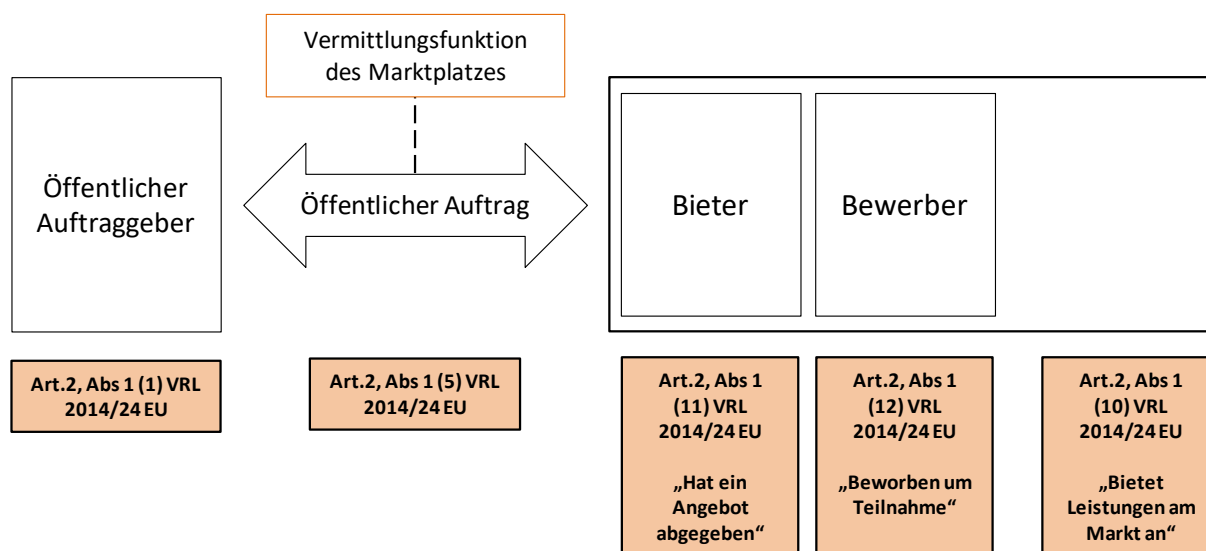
Vermittlungsfunktion des Marktplatzes

Öffentlicher Auftraggeber

Öffentlicher Auftrag

Bieter

Bewerber

Art.2, Abs 1 (1) VRL 2014/24 EU

Art.2, Abs 1 (5) VRL 2014/24 EU

Art.2, Abs 1 (11) VRL 2014/24 EU

„Hat ein Angebot abgegeben“

Art.2, Abs 1 (12) VRL 2014/24 EU

„Beworben um Teilnahme“

Art.2, Abs 1 (10) VRL 2014/24 EU

„Bietet Leistungen am Markt an“